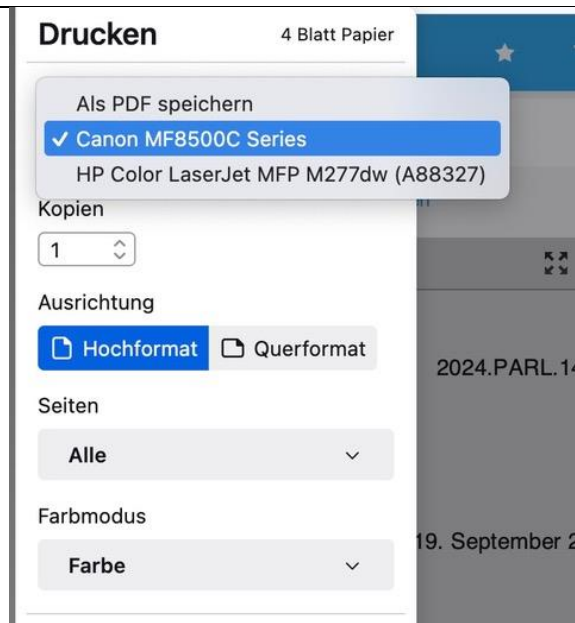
Drucken
4 Blatt Papier

Als PDF speichern
✓ Canon MF8500C Series
HP Color LaserJet MFP M277dw (A88327)

Kopien
1

Ausrichtung
Hochformat
Querformat

Seiten
Alle

Farbmodus
Farbe

2024.PARL.1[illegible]

19. September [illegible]